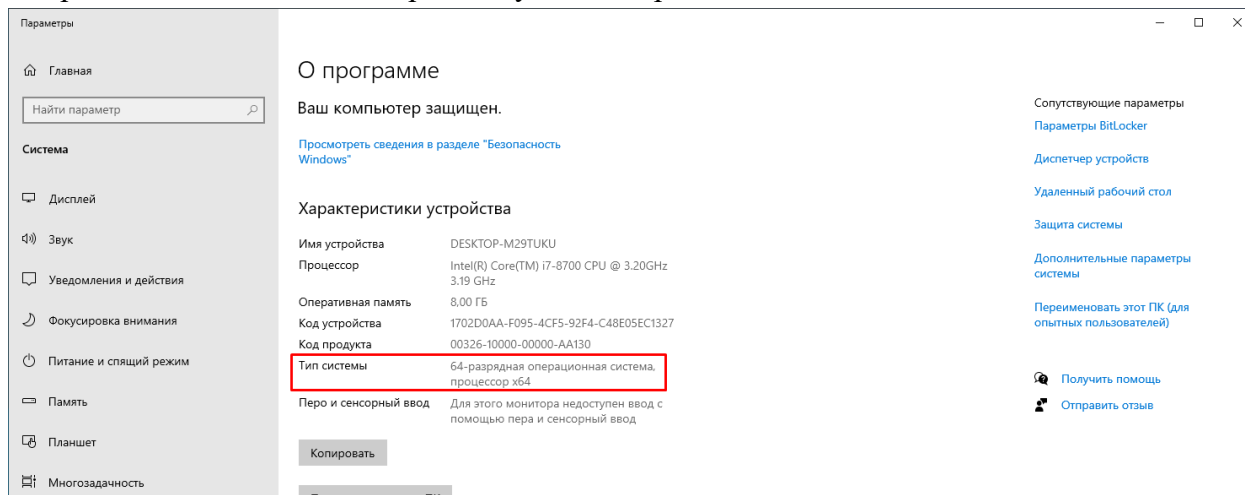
Параметры

Главная

Найти параметр

Система

Дисплей

Звук

Уведомления и действия

Фокусировка внимания

Питание и спящий режим

Память

Планшет

Многозадачность

О программе

Ваш компьютер защищен.

Просмотреть сведения в разделе "Безопасность Windows"

Характеристики устройства

| Имя устройства | DESKTOP-M29TUKU |
|---|---|
| Процессор | Intel(R) Core(TM) i7-8700 CPU @ 3.20GHz 3.19 GHz |
| Оперативная память | 8,00 ГБ |
| Код устройства | 1702D0AA-F095-4CF5-92F4-C48E05EC1327 |
| Код продукта | 00326-10000-00000-AA130 |
| Тип системы | 64-разрядная операционная система, процессор x64 |
| Перо и сенсорный ввод | Для этого монитора недоступен ввод с помощью пера и сенсорный ввод |

Копировать

Сопутствующие параметры

Параметры BitLocker

Диспетчер устройств

Удаленный рабочий стол

Защита системы

Дополнительные параметры системы

Переименовать этот ПК (для опытных пользователей)

Получить помощь

Отправить отзыв